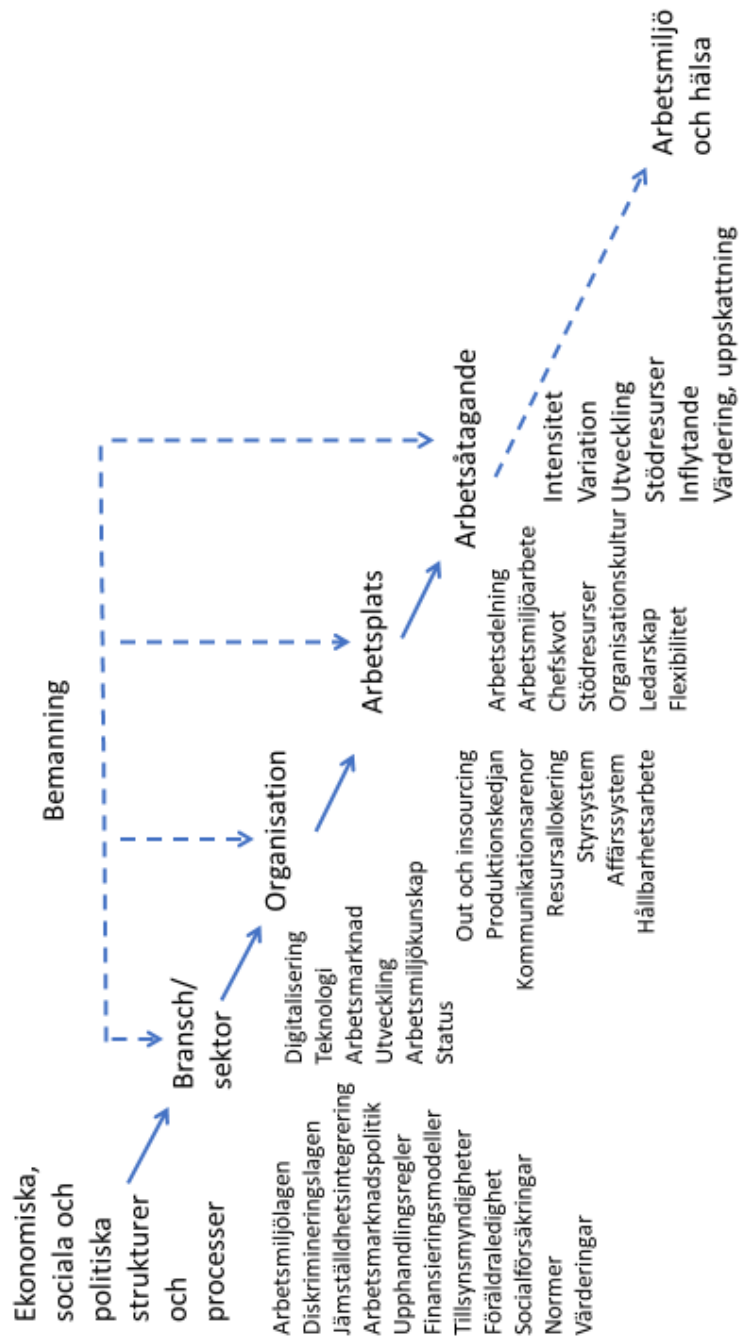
Bemanning

Ekonomiska, sociala och politiska strukturer och processer

Arbetsmiljölagen
Diskrimineringslagen
Jämställdhetsintegrering
Arbetsmarknadspolitik
Upphandlingsregler
Finansieringsmodeller
Tillsynsmyndigheter
Föräldraledighet
Socialförsäkringar
Normer
Värderingar

Bransch/ sektor

Digitalisering
Teknologi
Arbetsmarknad
Utveckling
Arbetsmiljökunskap
Status

Organisation

Out och insourcing
Produktionskedjan
Kommunikationsarenor
Resursallokering
Styrsystem
Affärssystem
Hållbarhetsarbete

Arbetsplats

Arbetsdelning
Arbetsmiljöarbete
Chefskvot
Stödresurser
Organisationskultur
Ledarskap
Flexibilitet

Arbetsåtagande

Intensitet
Variation
Utveckling
Stödresurser
Inflytande
Värdering, uppskattning

Arbetsmiljö och hälsa